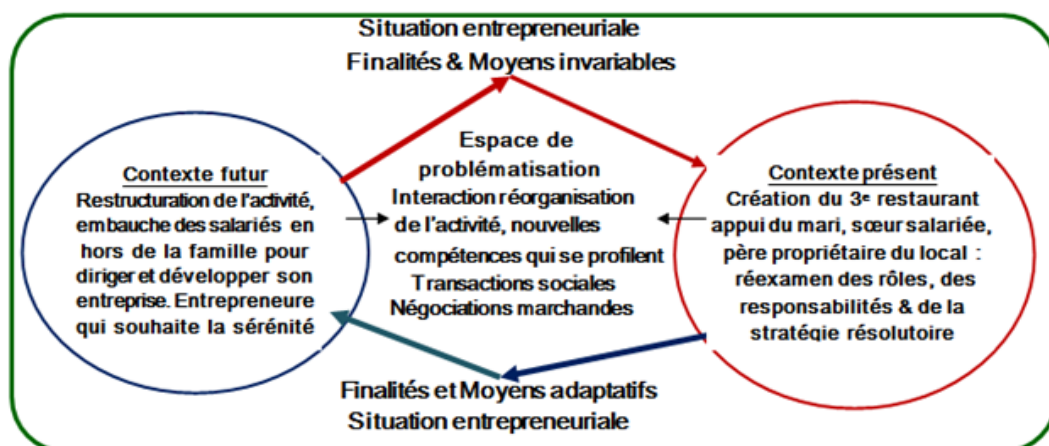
Situation entrepreneuriale
Finalités & Moyens invariables

Contexte futur
Restructuration de l'activité, embauche des salariés en hors de la famille pour diriger et développer son entreprise. Entrepreneure qui souhaite la sérénité

Espace de problématisation
Interaction réorganisation de l'activité, nouvelles compétences qui se profilent
Transactions sociales
Négociations marchandes

Contexte présent
Création du 3e restaurant appui du mari, sœur salariée, père propriétaire du local : réexamen des rôles, des responsabilités & de la stratégie résolutoire

Finalités et Moyens adaptatifs
Situation entrepreneuriale